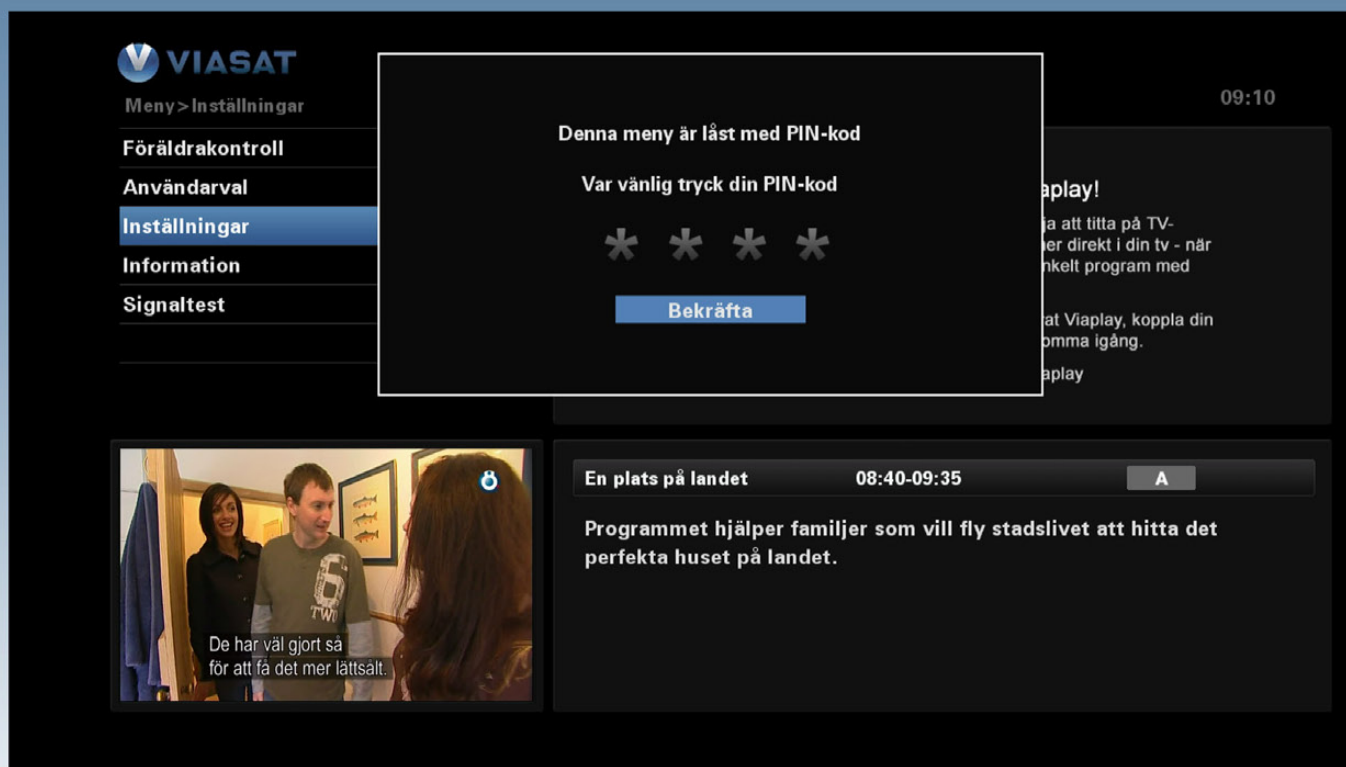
VIASAT

Meny>Inställningar

09:10

Föräldrakontroll
Användarval
Inställningar
Information
Signaltest

Denna meny är låst med PIN-kod

Var vänlig tryck din PIN-kod

* * * *

Bekräfta

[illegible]aplay!

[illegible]ja att titta på TV-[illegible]er direkt i din tv - när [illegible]nkelt program med

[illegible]at Viaplay, koppla din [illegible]omma igång.

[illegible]aplay

De har väl gjort så för att få det mer lättsålt.

En plats på landet 08:40-09:35 A

Programmet hjälper familjer som vill fly stadslivet att hitta det perfekta huset på landet.